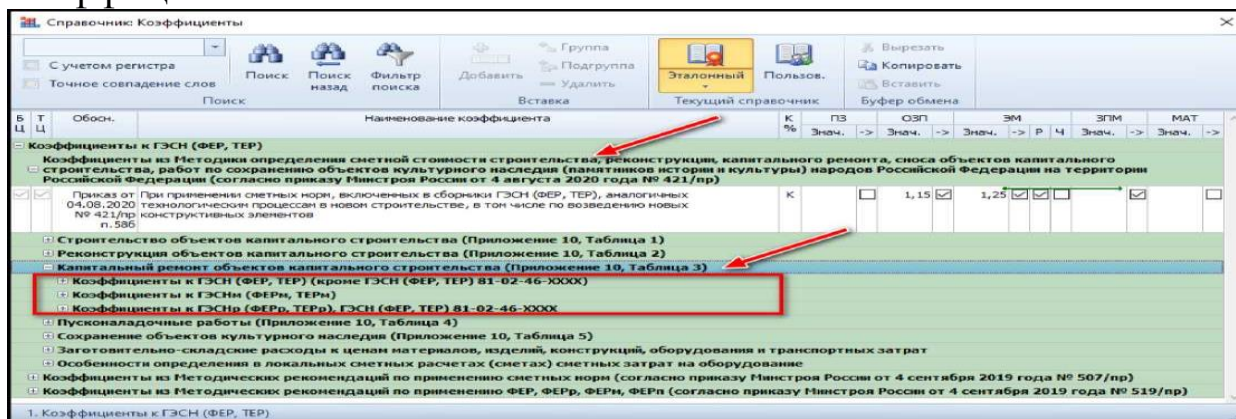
Справочник: Коэффициенты

С учетом регистра
Точное совпадение слов
Поиск
Поиск назад
Фильтр поиска
Поиск
Добавить
Группа
Подгруппа
Удалить
Вставка
Эталонный
Пользов.
Текущий справочник
Вырезать
Копировать
Вставить
Буфер обмена

| Б Ц | Т Ц | Обосн. | Наименование коэффициента | К % | ПЗ Знач. | -> | ОЗП Знач. | -> | ЭМ Знач. | -> | Р | Ч | ЗПМ Знач. | -> | МАТ Знач. | -> |
|---|---|---|---|---|---|---|---|---|---|---|---|---|---|---|---|---|

Коэффициенты к ГЭСН (ФЕР, ТЕР)
Коэффициенты из Методики определения сметной стоимости строительства, реконструкции, капитального ремонта, сноса объектов капитального строительства, работ по сохранению объектов культурного наследия (памятников истории и культуры) народов Российской Федерации на территории Российской Федерации (согласно приказу Минстроя России от 4 августа 2020 года № 421/пр)
Приказ от 04.08.2020 № 421/пр п.586 При применении сметных норм, включенных в сборники ГЭСН (ФЕР, ТЕР), аналогичных технологическим процессам в новом строительстве, в том числе по возведению новых конструктивных элементов К 1,15 1,25
Строительство объектов капитального строительства (Приложение 10, Таблица 1)
Реконструкция объектов капитального строительства (Приложение 10, Таблица 2)
Капитальный ремонт объектов капитального строительства (Приложение 10, Таблица 3)
Коэффициенты к ГЭСН (ФЕР, ТЕР) (кроме ГЭСН (ФЕР, ТЕР) 81-02-46-XXXX)
Коэффициенты к ГЭСНм (ФЕРм, ТЕРм)
Коэффициенты к ГЭСНр (ФЕРр, ТЕРр), ГЭСН (ФЕР, ТЕР) 81-02-46-XXXX
Пусконаладочные работы (Приложение 10, Таблица 4)
Сохранение объектов культурного наследия (Приложение 10, Таблица 5)
Заготовительно-складские расходы к ценам материалов, изделий, конструкций, оборудования и транспортных затрат
Особенности определения в локальных сметных расчетах (сметах) сметных затрат на оборудование
Коэффициенты из Методических рекомендаций по применению сметных норм (согласно приказу Минстроя России от 4 сентября 2019 года № 507/пр)
Коэффициенты из Методических рекомендаций по применению ФЕР, ФЕРр, ФЕРм, ФЕРп (согласно приказу Минстроя России от 4 сентября 2019 года № 519/пр)

1. Коэффициенты к ГЭСН (ФЕР, ТЕР)